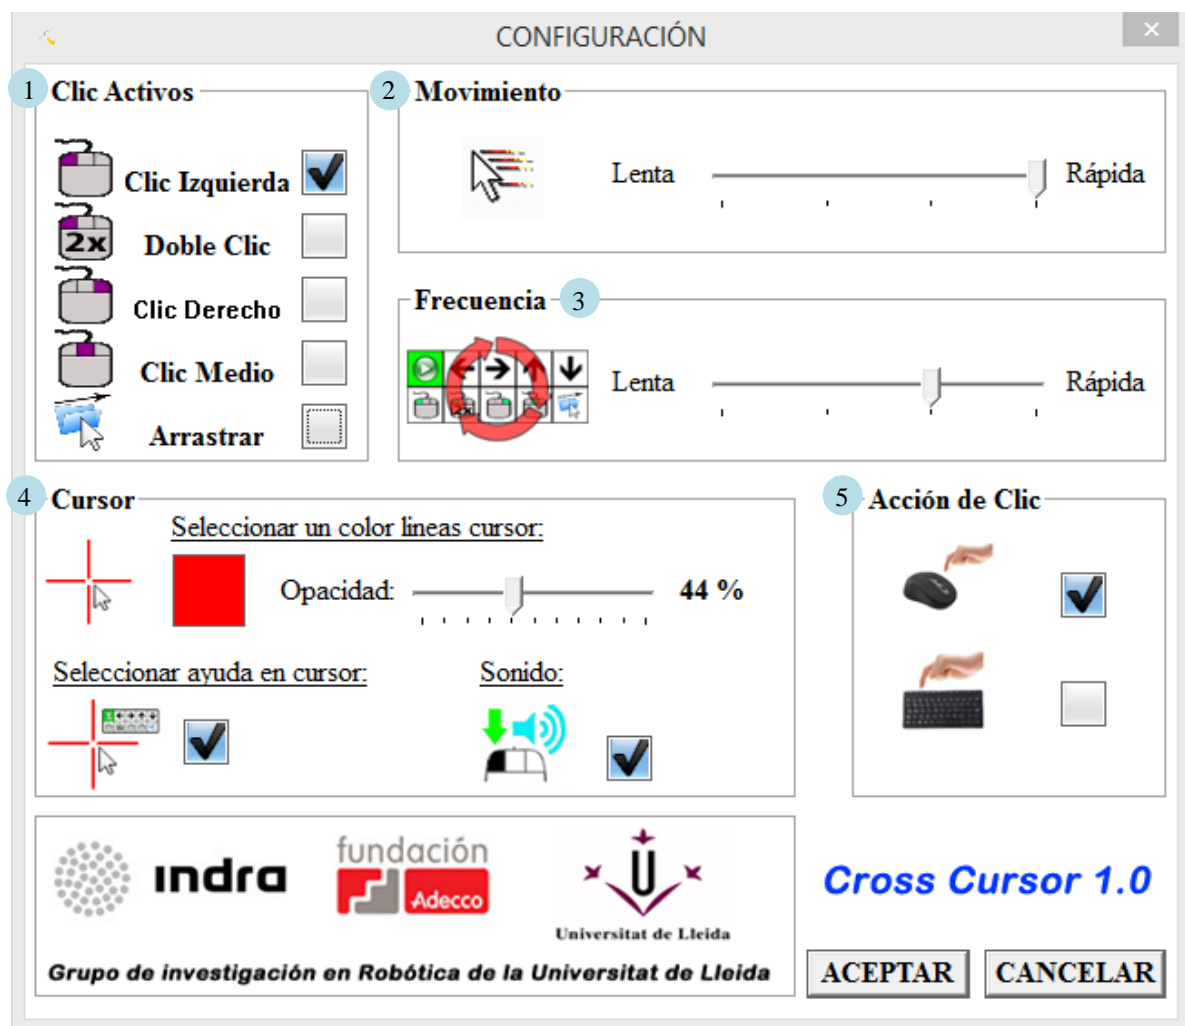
CONFIGURACIÓN

×

1 Clic Activos

Clic Izquierda

2x Doble Clic

Clic Derecho

Clic Medio

Arrastrar

2 Movimiento

Lenta

Rápida

Frecuencia 3

Lenta

Rápida

4 Cursor

Seleccionar un color lineas cursor:

Opacidad:

44 %

Seleccionar ayuda en cursor:

Sonido:

5 Acción de Clic

indra

fundación

Adecco

Universitat de Lleida

Grupo de investigación en Robótica de la Universitat de Lleida

Cross Cursor 1.0

ACEPTAR

CANCELAR